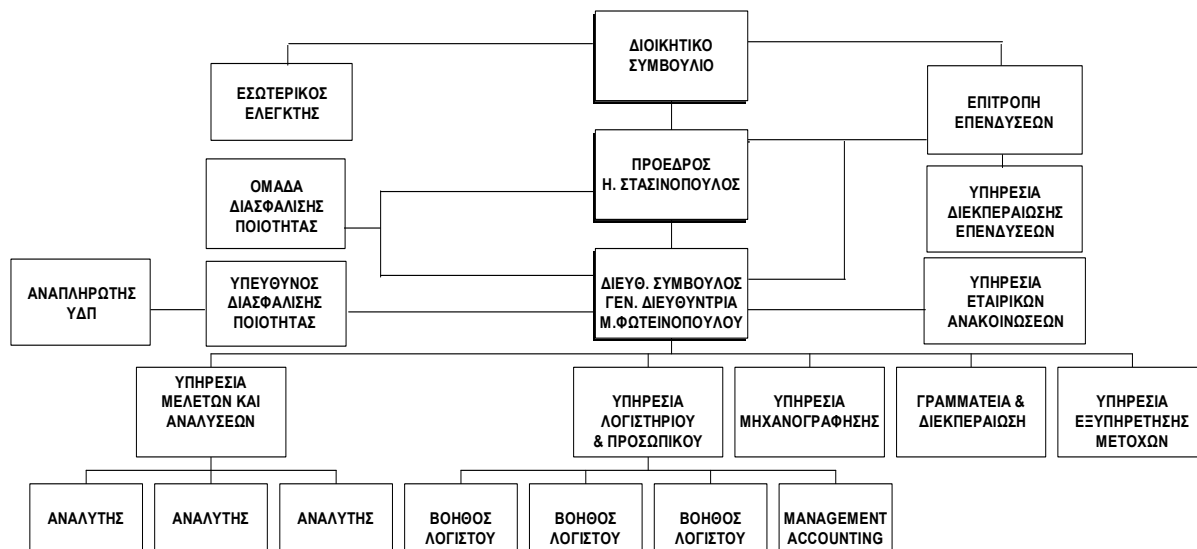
ΔΙΟΙΚΗΤΙΚΟ ΣΥΜΒΟΥΛΙΟ

ΕΣΩΤΕΡΙΚΟΣ ΕΛΕΓΚΤΗΣ

ΕΠΙΤΡΟΠΗ ΕΠΕΝΔΥΣΕΩΝ

ΠΡΟΕΔΡΟΣ Η. ΣΤΑΣΙΝΟΠΟΥΛΟΣ

ΟΜΑΔΑ ΔΙΑΣΦΑΛΙΣΗΣ ΠΟΙΟΤΗΤΑΣ

ΥΠΗΡΕΣΙΑ ΔΙΕΚΠΕΡΑΙΩΣΗΣ ΕΠΕΝΔΥΣΕΩΝ

ΑΝΑΠΛΗΡΩΤΗΣ ΥΔΠ

ΥΠΕΥΘΥΝΟΣ ΔΙΑΣΦΑΛΙΣΗΣ ΠΟΙΟΤΗΤΑΣ

ΔΙΕΥΘ. ΣΥΜΒΟΥΛΟΣ ΓΕΝ. ΔΙΕΥΘΥΝΤΡΙΑ Μ.ΦΩΤΕΙΝΟΠΟΥΛΟΥ

ΥΠΗΡΕΣΙΑ ΕΤΑΙΡΙΚΩΝ ΑΝΑΚΟΙΝΩΣΕΩΝ

ΥΠΗΡΕΣΙΑ ΜΕΛΕΤΩΝ ΚΑΙ ΑΝΑΛΥΣΕΩΝ

ΥΠΗΡΕΣΙΑ ΛΟΓΙΣΤΗΡΙΟΥ & ΠΡΟΣΩΠΙΚΟΥ

ΥΠΗΡΕΣΙΑ ΜΗΧΑΝΟΓΡΑΦΗΣΗΣ

ΓΡΑΜΜΑΤΕΙΑ & ΔΙΕΚΠΕΡΑΙΩΣΗ

ΥΠΗΡΕΣΙΑ ΕΞΥΠΗΡΕΤΗΣΗΣ ΜΕΤΟΧΩΝ

ΑΝΑΛΥΤΗΣ

ΑΝΑΛΥΤΗΣ

ΑΝΑΛΥΤΗΣ

ΒΟΗΘΟΣ ΛΟΓΙΣΤΟΥ

ΒΟΗΘΟΣ ΛΟΓΙΣΤΟΥ

ΒΟΗΘΟΣ ΛΟΓΙΣΤΟΥ

MANAGEMENT ACCOUNTING